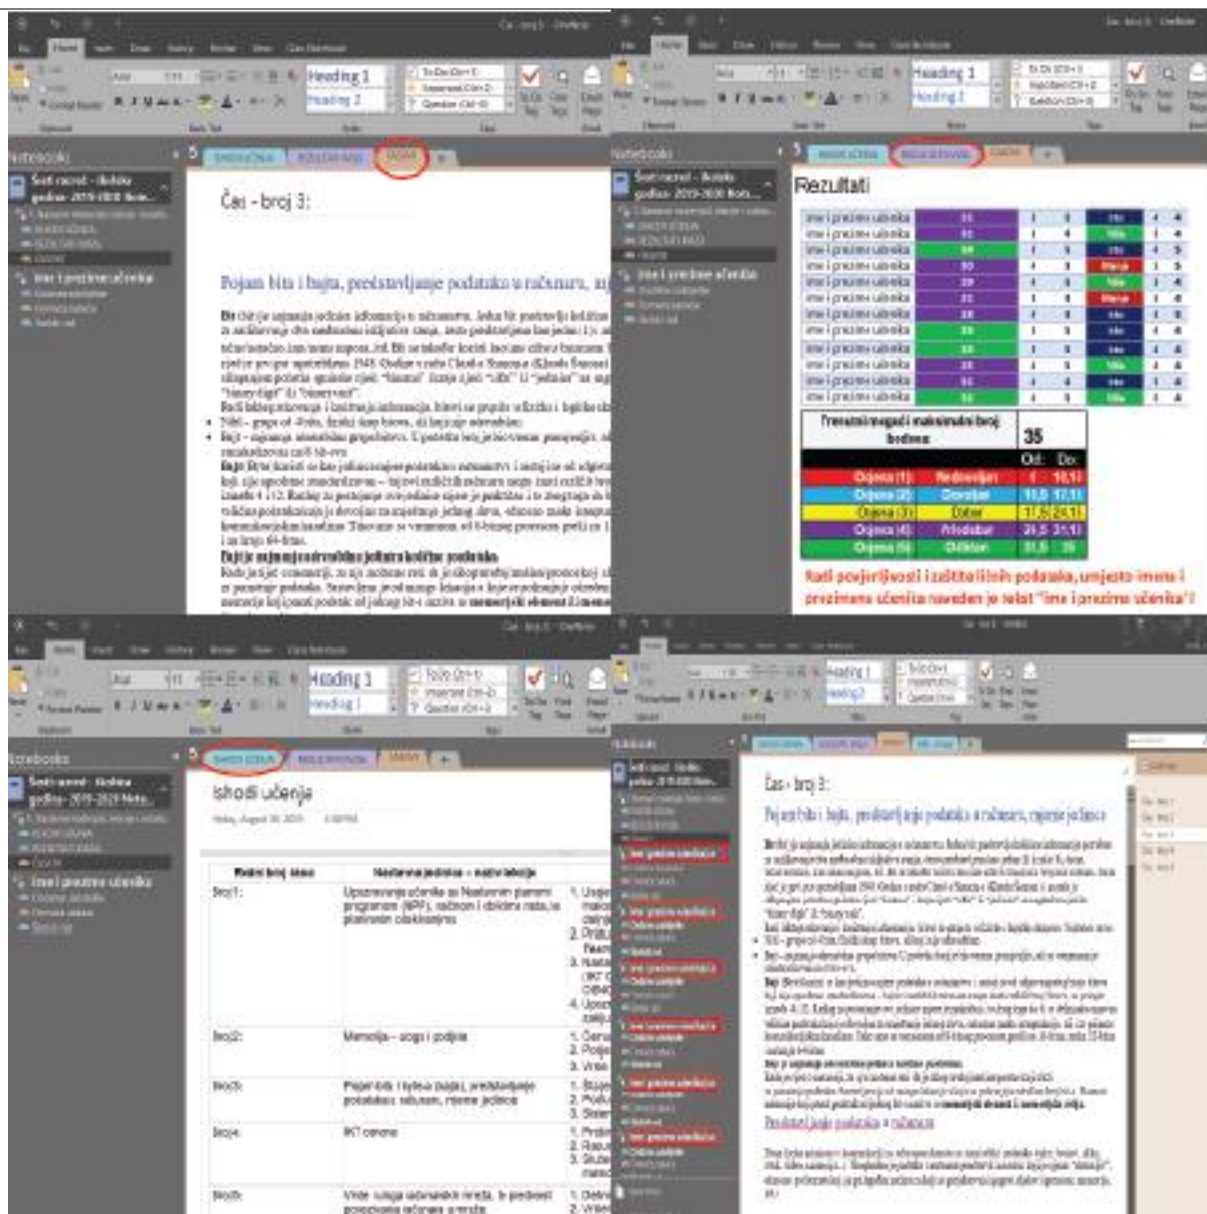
Čas - broj 3 - OneNote

Heading 1
Heading 2

Notebooks

Šesti razred - školska godina 2019-2020

Ime i prezime učenika

Čas - broj 3:

Pojam bita i bajta, predstavljanje podataka u računaru, mj

Bit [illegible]

Bajt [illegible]

Bajt je najmanja adresabilna jedinica količine podataka.

Rezultati

| Ime i prezime učenika | 31 |
|---|---|
| Ime i prezime učenika | 31 |
| Ime i prezime učenika | 34 |
| Ime i prezime učenika | 30 |
| Ime i prezime učenika | 29 |
| Ime i prezime učenika | 31 |
| Ime i prezime učenika | 33 |
| Ime i prezime učenika | 33 |
| Ime i prezime učenika | 33 |
| Ime i prezime učenika | 33 |
| Ime i prezime učenika | 33 |
| Ime i prezime učenika | 31 |
| Ime i prezime učenika | 32 |

| Trenutni mogući maksimalni broj bodova | 35 |
|---|---|

| | | Od: | Do: |
|---|---|---|---|
| Ocjena (1): | Nedovoljan | 1 | 10,11 |
| Ocjena (2): | Dovoljan | 10,5 | 17,11 |
| Ocjena (3): | Dobar | 17,5 | 24,11 |
| Ocjena (4): | Vrlodobar | 24,5 | 31,11 |
| Ocjena (5): | Odličan | 31,5 | 35 |

Radi povjerljivosti i zaštite ličnih podataka, umjesto imena i prezimena učenika naveden je tekst "ime i prezime učenika"!

Ishodi učenja

| Redni broj časa | Nastavna jedinica – metodologija | |
|---|---|---|
| Broj1: | Upoznavanje učenika sa Nastavnim planom i programom (NPP), načinom i dinamikom rada, te planiranim aktivnostima | 1. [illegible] 2. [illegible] 3. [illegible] 4. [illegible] |
| Broj2: | Memorija – vrste i podjela | 1. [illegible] 2. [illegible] 3. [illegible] |
| Broj3: | Pojam bita i bajta, predstavljanje podataka u računaru, mjerne jedinice | 1. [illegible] 2. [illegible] 3. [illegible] |
| Broj4: | IKT oprema | 1. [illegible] 2. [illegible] 3. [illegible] |
| Broj5: | Vrste i uloge računarskih mreža, te prednosti povezivanja računara u mreže | 1. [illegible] 2. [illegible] |

Čas - broj 3:

Pojam bita i bajta, predstavljanje podataka u računaru, mjerne jedinice

Predstavljanje podataka u računaru